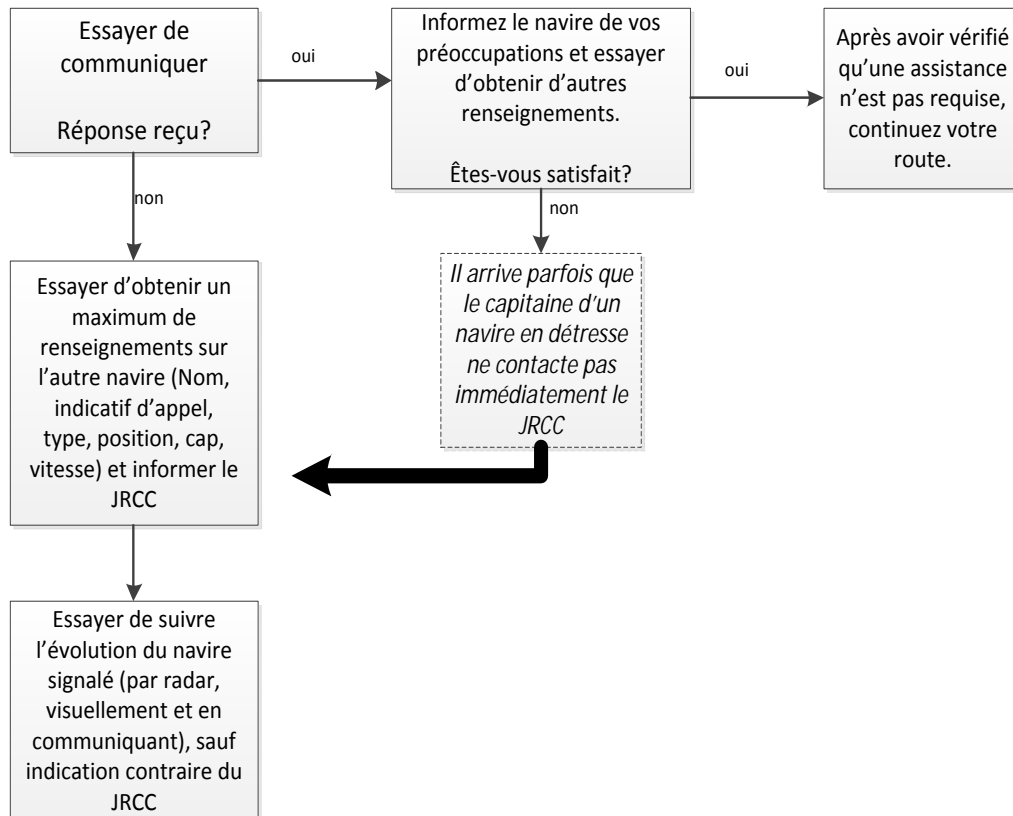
Essayer de communiquer

Réponse reçu?

oui

Informez le navire de vos préoccupations et essayer d'obtenir d'autres renseignements.

Êtes-vous satisfait?

oui

Après avoir vérifié qu'une assistance n'est pas requise, continuez votre route.

non

non

Essayer d'obtenir un maximum de renseignements sur l'autre navire (Nom, indicatif d'appel, type, position, cap, vitesse) et informer le JRCC

Il arrive parfois que le capitaine d'un navire en détresse ne contacte pas immédiatement le JRCC

Essayer de suivre l'évolution du navire signalé (par radar, visuellement et en communiquant), sauf indication contraire du JRCC